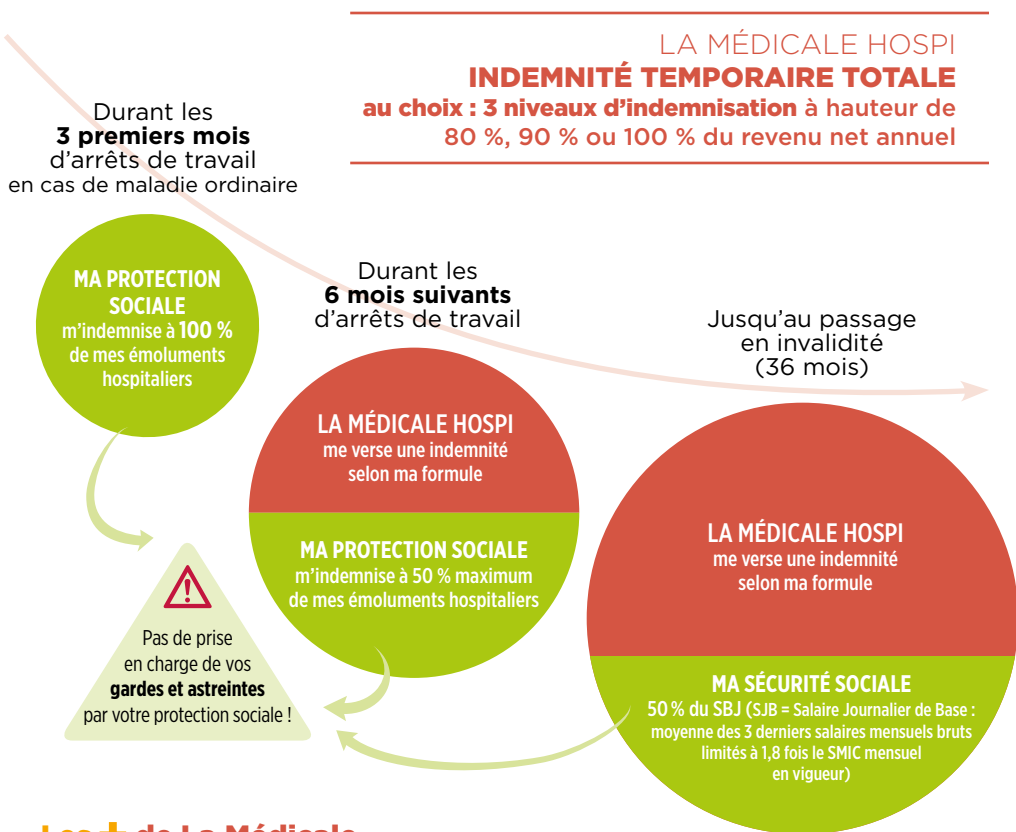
LA MÉDICALE HOSPI
INDEMNITÉ TEMPORAIRE TOTALE
au choix : 3 niveaux d'indemnisation à hauteur de 80 %, 90 % ou 100 % du revenu net annuel

Durant les **3 premiers mois** d'arrêts de travail en cas de maladie ordinaire

MA PROTECTION SOCIALE
m'indemnise à 100 % de mes émoluments hospitaliers

Durant les **6 mois suivants** d'arrêts de travail

LA MÉDICALE HOSPI
me verse une indemnité selon ma formule

MA PROTECTION SOCIALE
m'indemnise à 50 % maximum de mes émoluments hospitaliers

Jusqu'au passage en invalidité (36 mois)

LA MÉDICALE HOSPI
me verse une indemnité selon ma formule

MA SÉCURITÉ SOCIALE
50 % du SBJ (SJB = Salaire Journalier de Base : moyenne des 3 derniers salaires mensuels bruts limités à 1,8 fois le SMIC mensuel en vigueur)

Pas de prise en charge de vos **gardes et astreintes** par votre protection sociale !

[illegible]